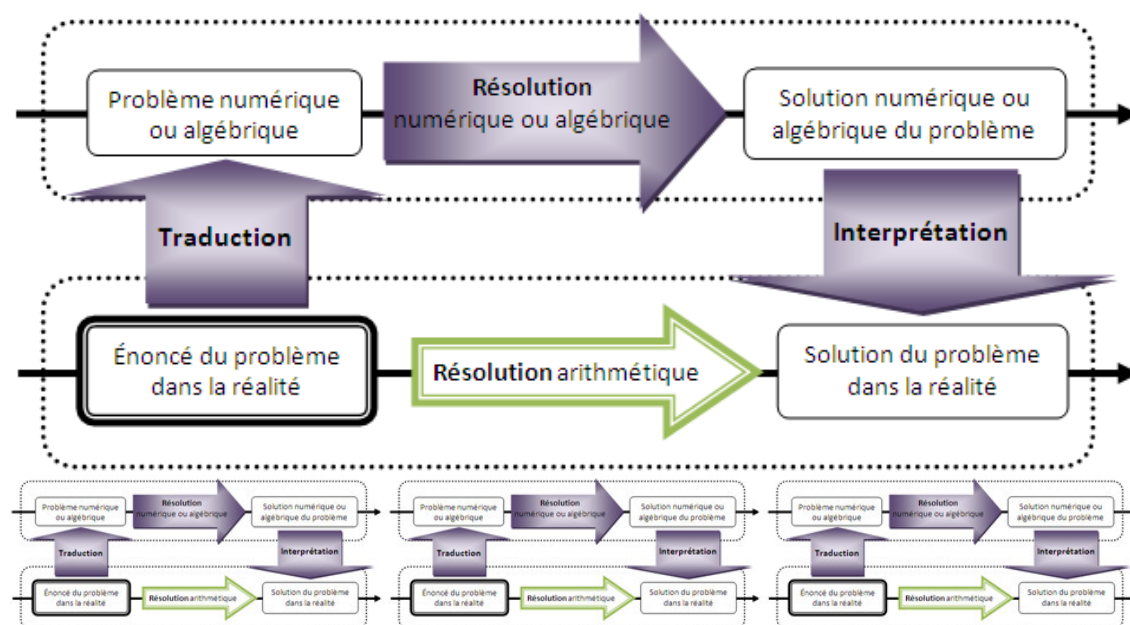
Problème numérique ou algébrique

Résolution numérique ou algébrique

Solution numérique ou algébrique du problème

Traduction

Interprétation

Énoncé du problème dans la réalité

Résolution arithmétique

Solution du problème dans la réalité

Problème numérique ou algébrique

Résolution numérique ou algébrique

Solution numérique ou algébrique du problème

Traduction

Interprétation

Énoncé du problème dans la réalité

Résolution arithmétique

Solution du problème dans la réalité

Problème numérique ou algébrique

Résolution numérique ou algébrique

Solution numérique ou algébrique du problème

Traduction

Interprétation

Énoncé du problème dans la réalité

Résolution arithmétique

Solution du problème dans la réalité

Problème numérique ou algébrique

Résolution numérique ou algébrique

Solution numérique ou algébrique du problème

Traduction

Interprétation

Énoncé du problème dans la réalité

Résolution arithmétique

Solution du problème dans la réalité